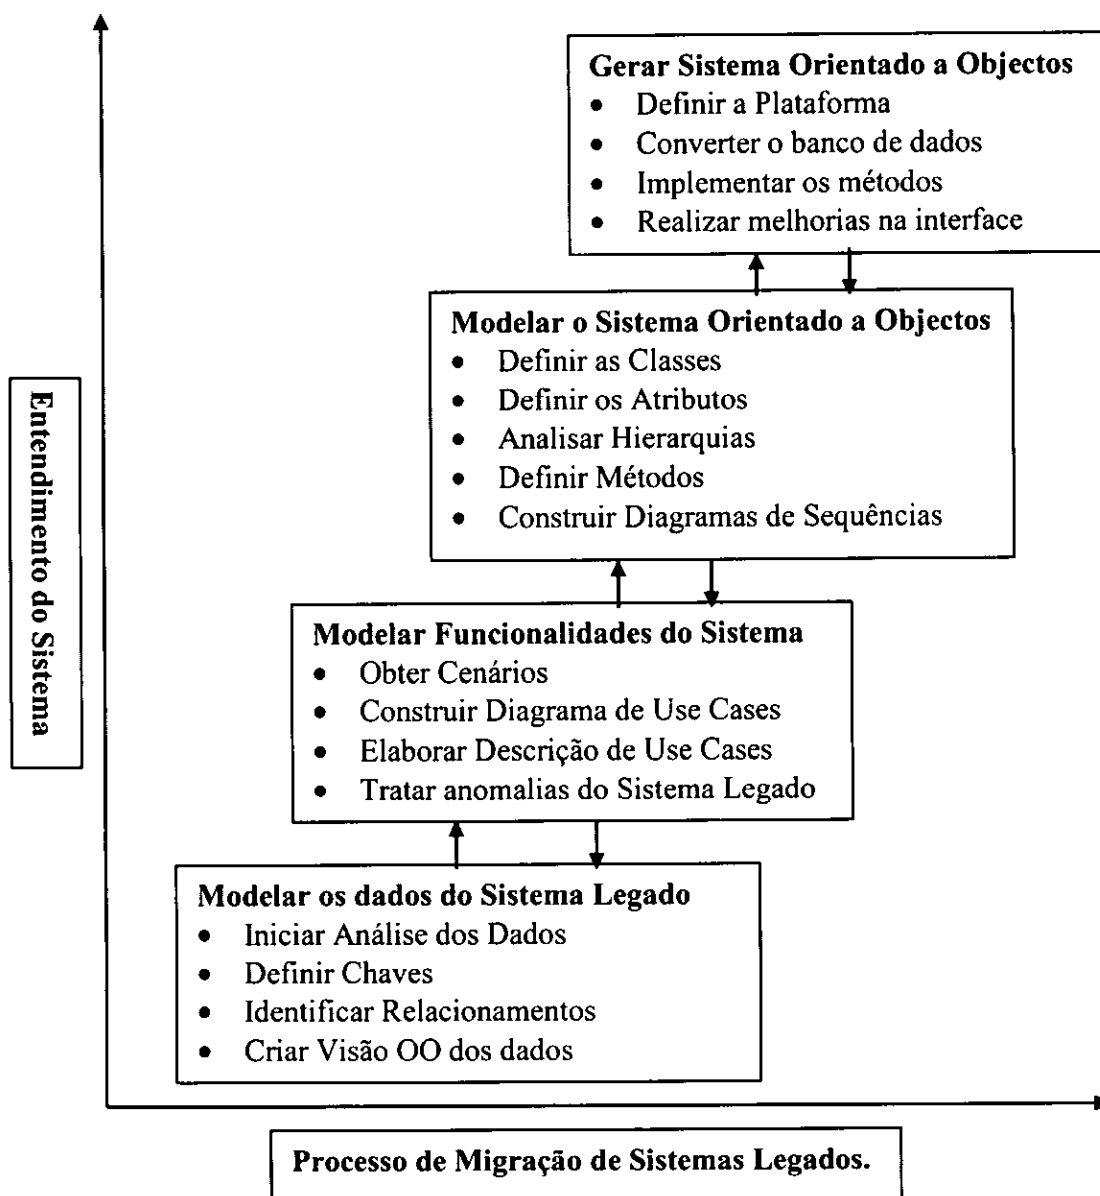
Entendimento do Sistema

**Gerar Sistema Orientado a Objectos**
- Definir a Plataforma
- Converter o banco de dados
- Implementar os métodos
- Realizar melhorias na interface

**Modelar o Sistema Orientado a Objectos**
- Definir as Classes
- Definir os Atributos
- Analisar Hierarquias
- Definir Métodos
- Construir Diagramas de Sequências

**Modelar Funcionalidades do Sistema**
- Obter Cenários
- Construir Diagrama de Use Cases
- Elaborar Descrição de Use Cases
- Tratar anomalias do Sistema Legado

**Modelar os dados do Sistema Legado**
- Iniciar Análise dos Dados
- Definir Chaves
- Identificar Relacionamentos
- Criar Visão OO dos dados

Processo de Migração de Sistemas Legados.